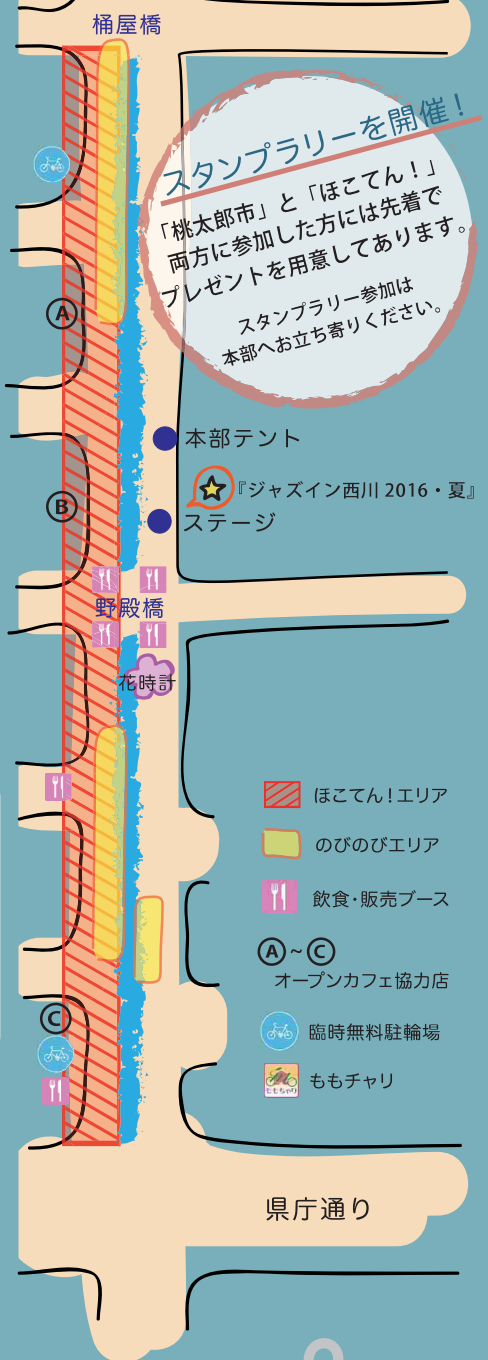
桶屋橋

スタンプラリーを開催！

「桃太郎市」と「ほこてん！」両方に参加した方には先着でプレゼントを用意してあります。

スタンプラリー参加は本部へお立ち寄りください。

Ⓐ

Ⓑ

本部テント

『ジャズイン西川 2016・夏』

ステージ

野殿橋

花時計

ほこてん！エリア

のびのびエリア

飲食・販売ブース

Ⓐ～Ⓒ
オープンカフェ協力店

Ⓒ

臨時無料駐輪場

ももチャリ

ももちゃり

県庁通り